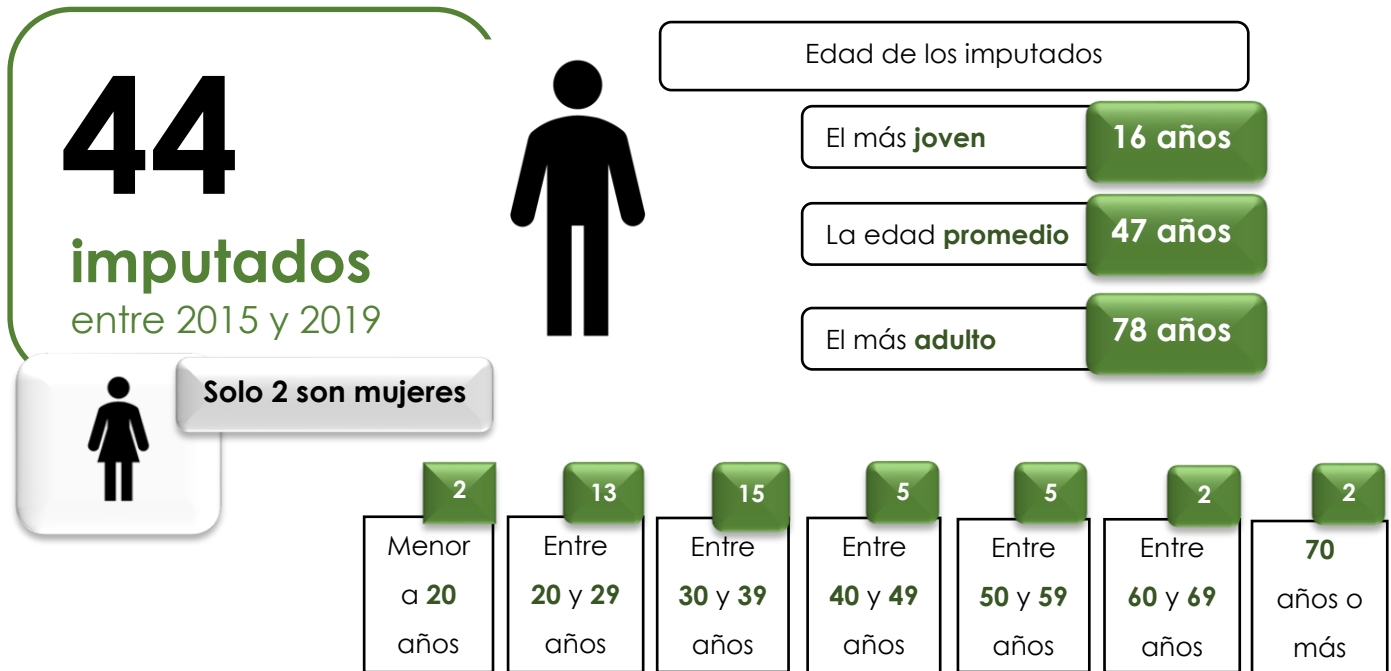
44
imputados
entre 2015 y 2019

Solo 2 son mujeres

Edad de los imputados

El más joven 16 años

La edad promedio 47 años

El más adulto 78 años

| 2 | 13 | 15 | 5 | 5 | 2 | 2 |
|---|---|---|---|---|---|---|
| Menor a 20 años | Entre 20 y 29 años | Entre 30 y 39 años | Entre 40 y 49 años | Entre 50 y 59 años | Entre 60 y 69 años | 70 años o más |